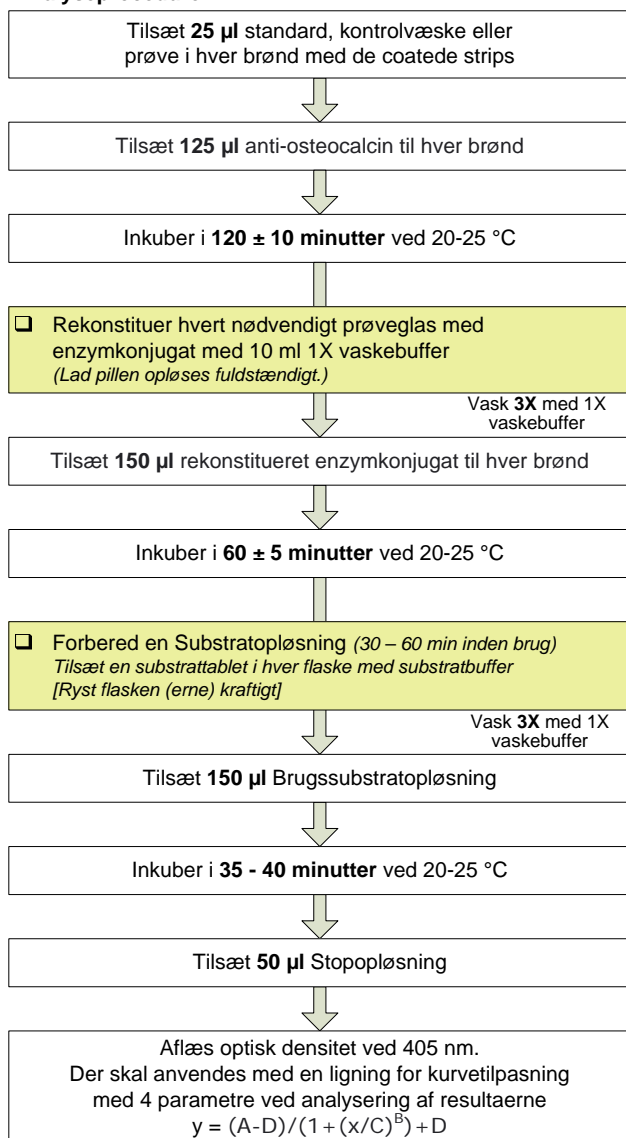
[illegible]

Tilsæt **25 µl** standard, kontrolvæske eller prøve i hver brønd med de coatede strips

Tilsæt **125 µl** anti-osteocalcin til hver brønd

Inkuber i **120 ± 10 minutter** ved 20-25 °C

❑ Rekonstituer hvert nødvendigt prøveglas med enzymkonjugat med 10 ml 1X vaskebuffer
*(Lad pillen opløses fuldstændigt.)*

Vask **3X** med 1X vaskebuffer

Tilsæt **150 µl** rekonstitueret enzymkonjugat til hver brønd

Inkuber i **60 ± 5 minutter** ved 20-25 °C

❑ Forbered en Substratopløsning *(30 – 60 min inden brug)*
*Tilsæt en substrattablet i hver flaske med substratbuffer*
*[Ryst flasken (erne) kraftigt]*

Vask **3X** med 1X vaskebuffer

Tilsæt **150 µl** Brugssubstratopløsning

Inkuber i **35 - 40 minutter** ved 20-25 °C

Tilsæt **50 µl** Stopopløsning

Aflæs optisk densitet ved 405 nm.
Der skal anvendes med en ligning for kurvetilpasning med 4 parametre ved analysering af resultaerne
$y = (A-D)/(1+(x/C)^B)+D$